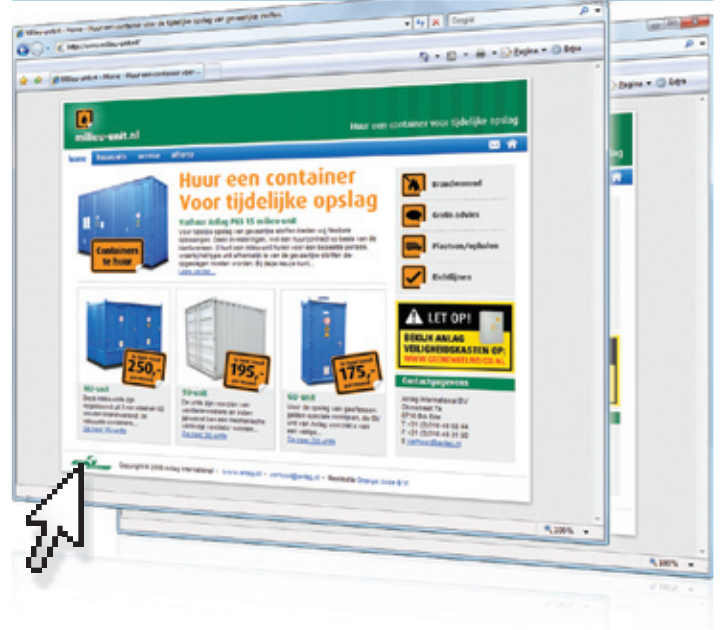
Milieu-unit.nl - Home - Huur een container voor de tijdelijke opslag van gevaarlijke stoffen

Google

http://www.milieu-unit.nl/

Milieu-unit.nl - Home - Huur een container voor t...

Pagina

Extra

milieu-unit.nl

Huur een container voor tijdelijke opslag

home

Huur een container Voor tijdelijke opslag

Voldoet Anlag PGS 15 milieu-unit

Containers te huur

Lees verder...

Brandwerend

Gratis advies

Plaatsen/ophalen

Richtlijnen

250,-

195,-

175,-

LET OP!

WWW.GEONEWAELBO.CO.NL

Contactgegevens

Anlag International BV

Copyright © 2008 Anlag International

100%